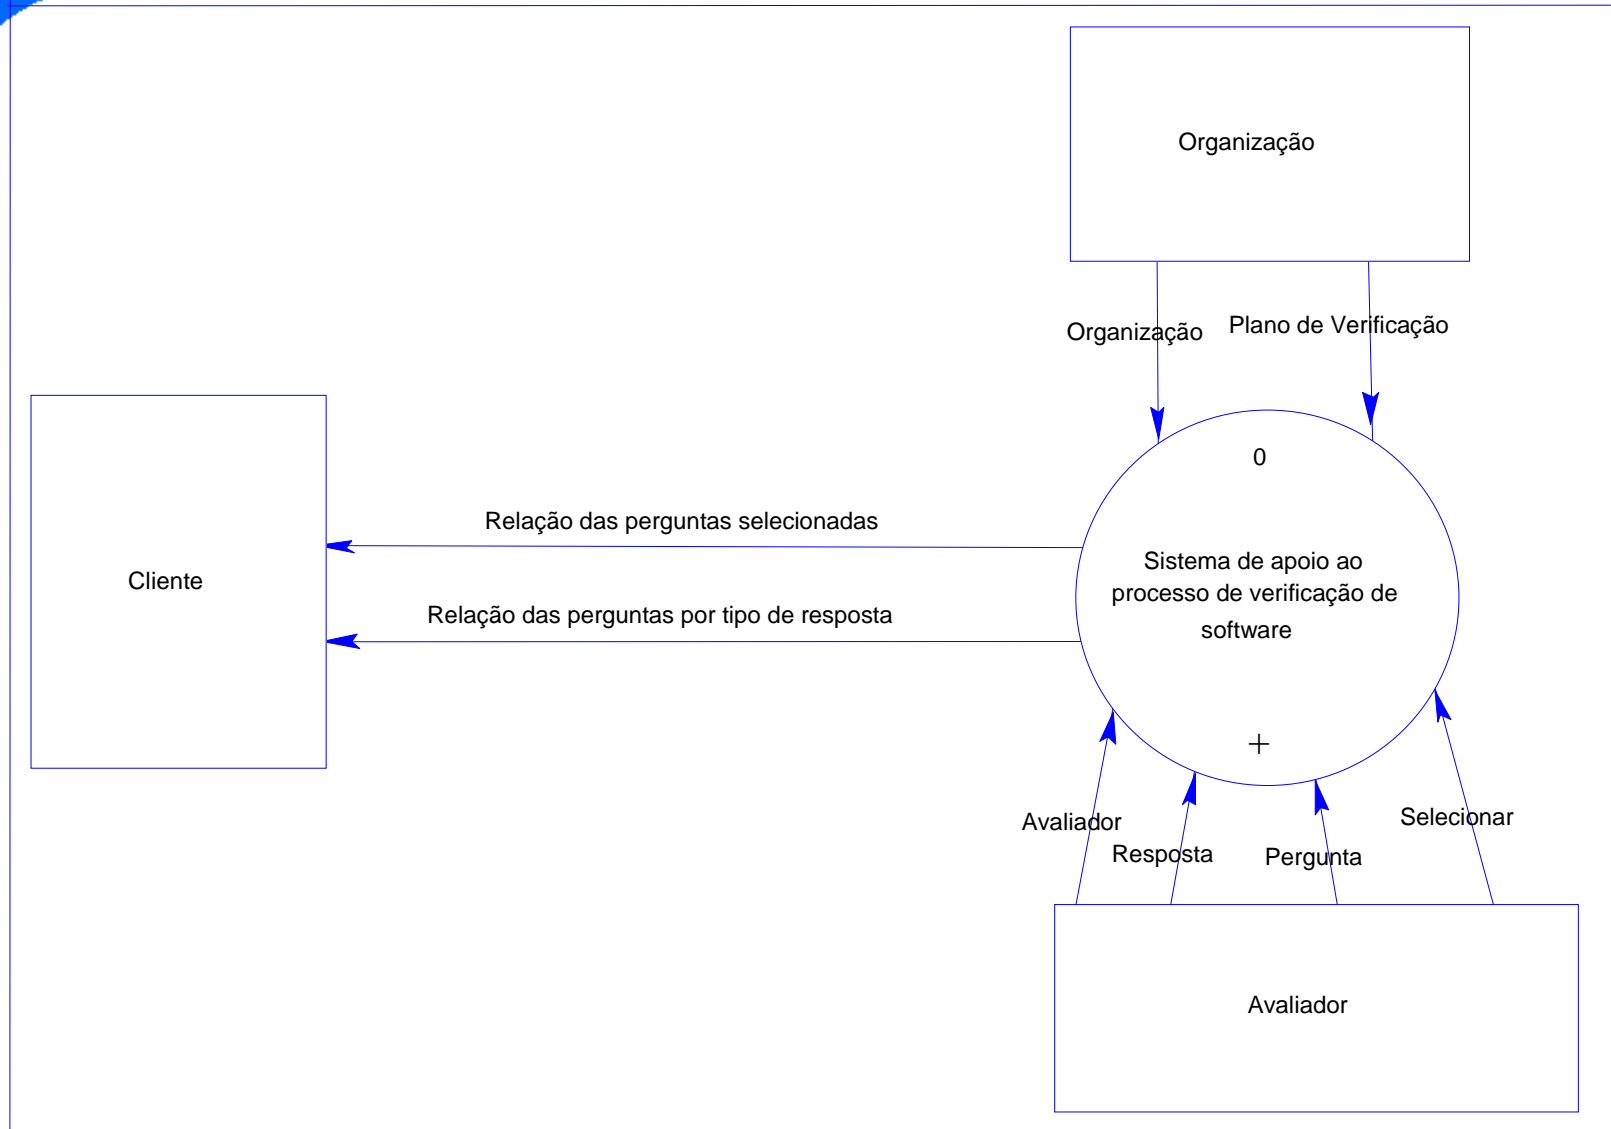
Organização

Organização

Plano de Verificação

Cliente

Relação das perguntas selecionadas

Relação das perguntas por tipo de resposta

0

Sistema de apoio ao processo de verificação de software

+

Avaliador

Resposta

Pergunta

Selecionar

Avaliador